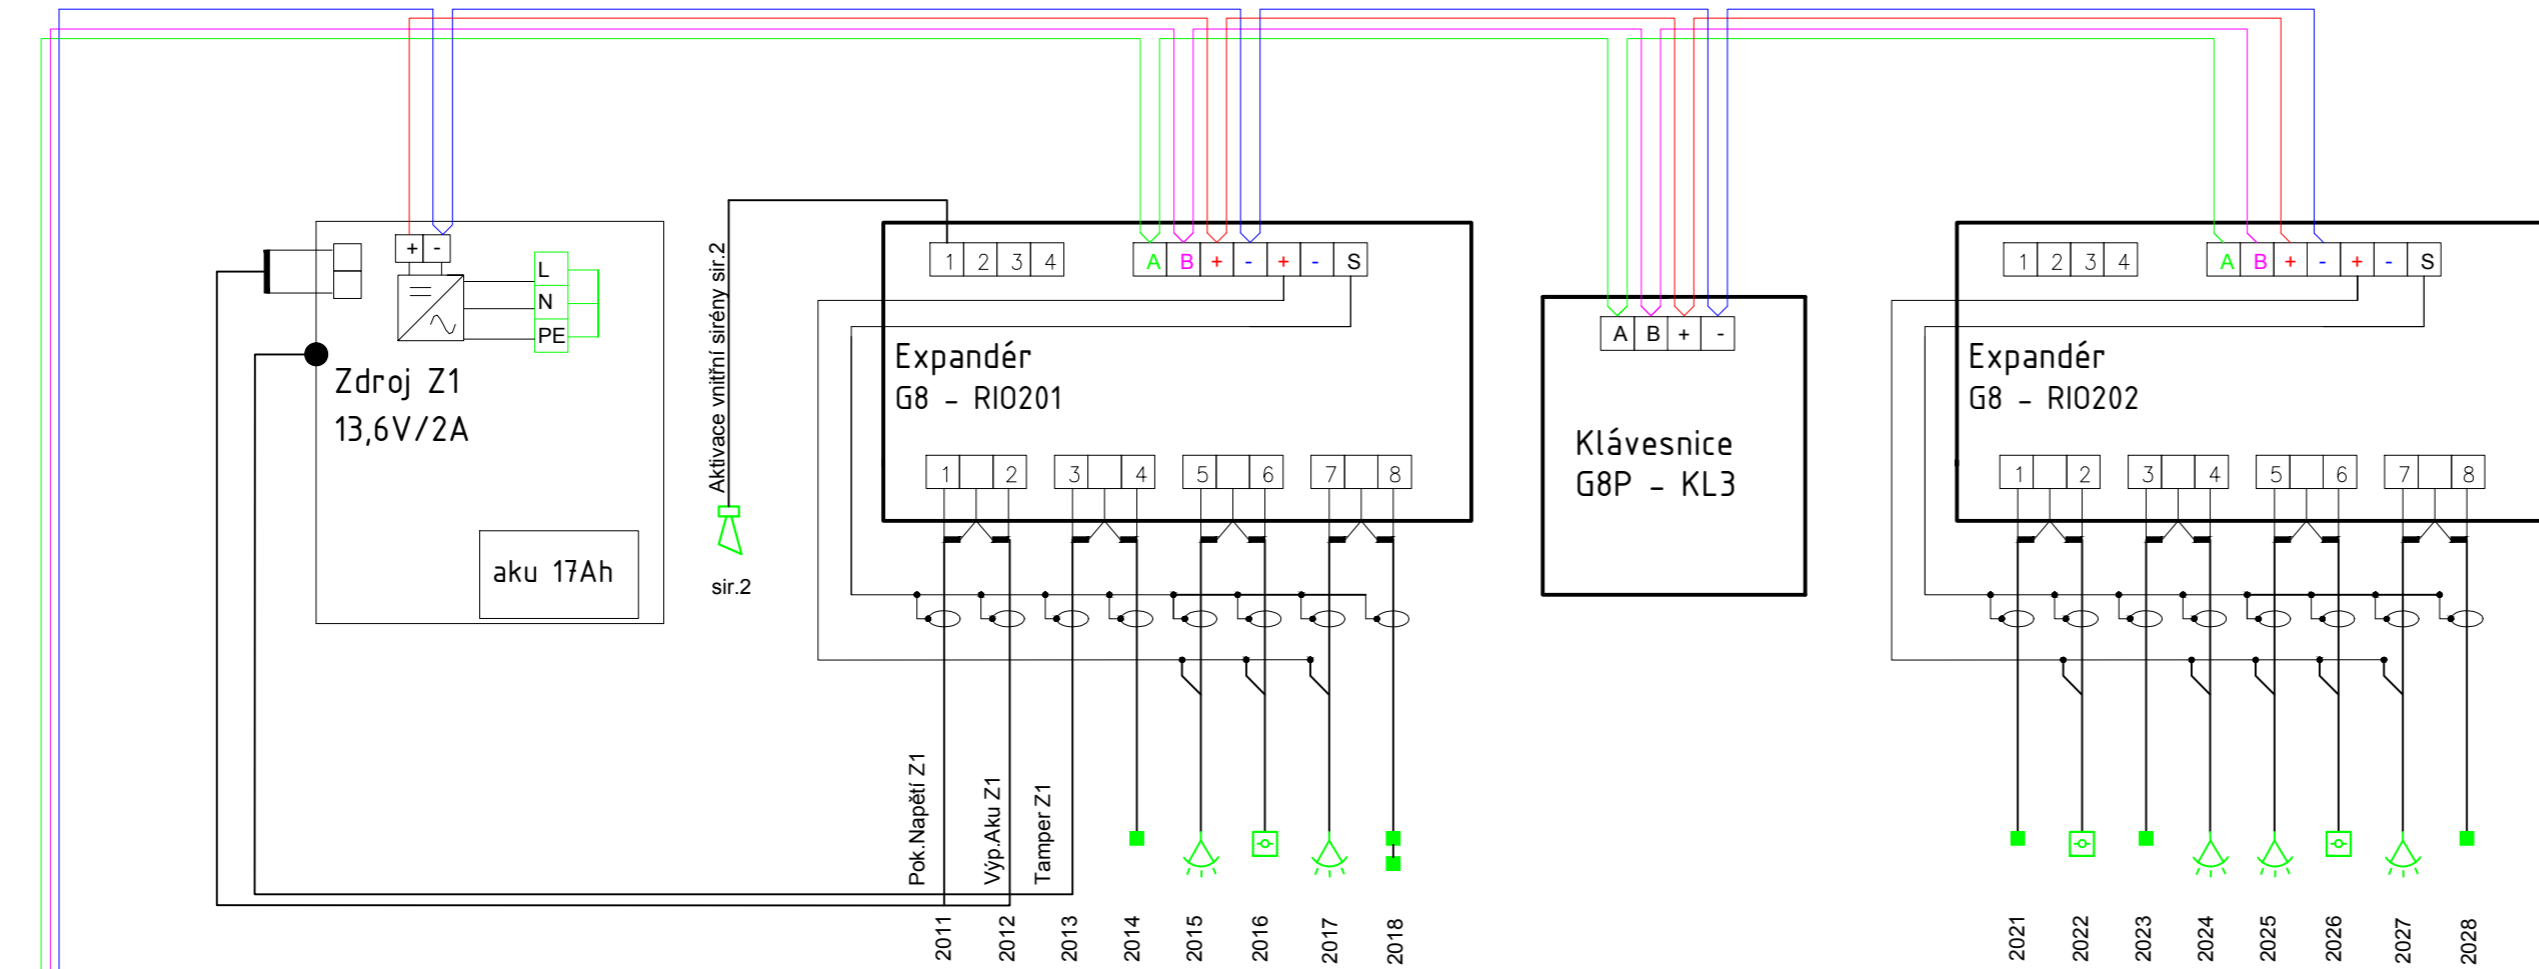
+ -
L
N
PE
Zdroj Z1
13,6V/2A
aku 17Ah
Aktivace vnitřní sirény sir.2
sir.2
1 2 3 4
A B + - + - S
Expandér
G8 – RIO201
1 2 3 4 5 6 7 8
Pok.Napětí Z1
Výp.Aku Z1
Tamper Z1
2011 2012 2013 2014 2015 2016 2017 2018
A B + -
Klávesnice
G8P – KL3
1 2 3 4
A B + - + - S
Expandér
G8 – RIO202
1 2 3 4 5 6 7 8
2021 2022 2023 2024 2025 2026 2027 2028